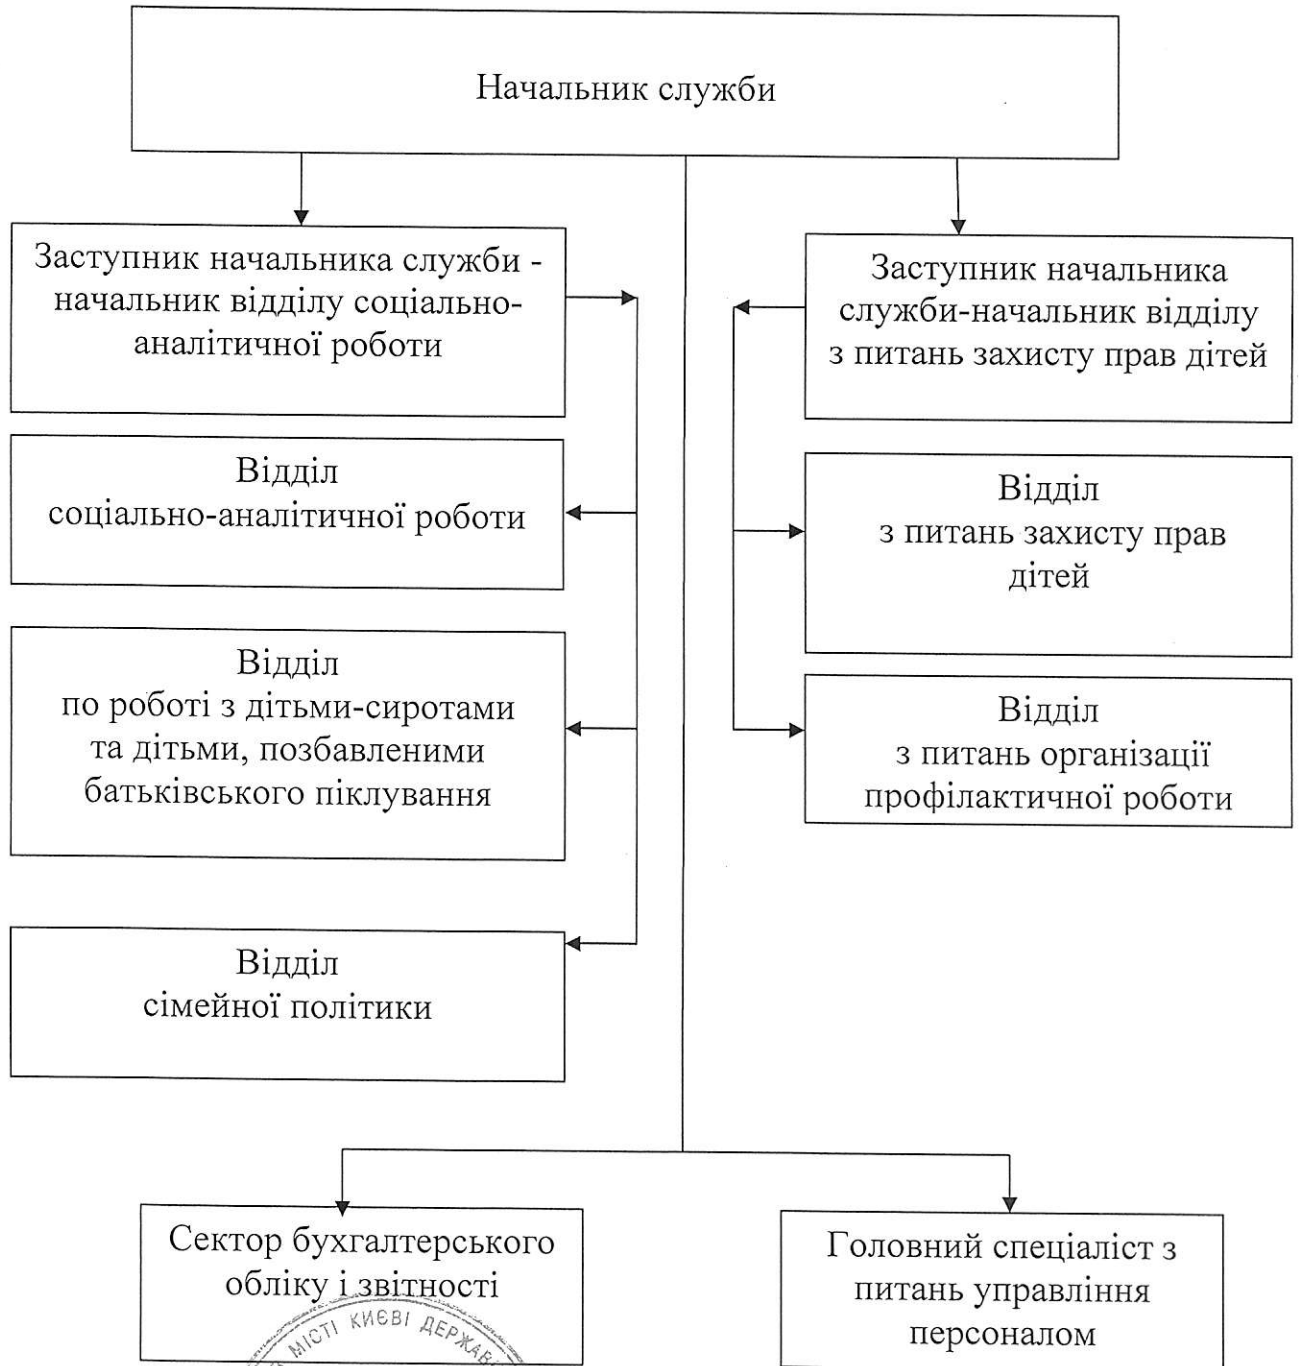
Начальник служби

Заступник начальника служби - начальник відділу соціально-аналітичної роботи

Заступник начальника служби-начальник відділу з питань захисту прав дітей

Відділ соціально-аналітичної роботи

Відділ з питань захисту прав дітей

Відділ по роботі з дітьми-сиротами та дітьми, позбавленими батьківського піклування

Відділ з питань організації профілактичної роботи

Відділ сімейної політики

Сектор бухгалтерського обліку і звітності

Головний спеціаліст з питань управління персоналом

МІСТІ КИЄВІ ДЕРЖАВ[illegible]